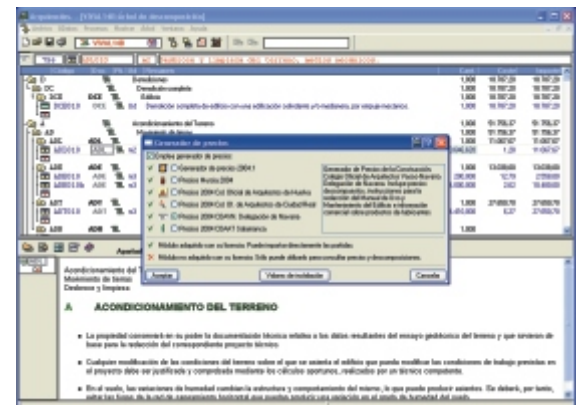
Acondicionamiento del
Movimiento de tierras
Desbroce y limpieza

Generador de precios

Aceptar
Valores de instalación
Cancelar

A ACONDICIONAMIENTO DEL TERRENO

La propiedad conserva en su poder la documentación técnica relativa a los datos resultantes del ensayo geotécnico del terreno y que sirvieron de base para la redacción del correspondiente proyecto técnico.

Cualquier modificación de las condiciones del terreno sobre el que se asienta el edificio que pueda modificar las condiciones de trabajo previstas en el proyecto debe ser justificada y comprobada mediante los cálculos oportunos, realizados por un técnico competente.

En el suelo, las variaciones de humedad cambian la estructura y comportamiento del mismo, lo que puede producir asientos. De deberá, por tanto, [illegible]